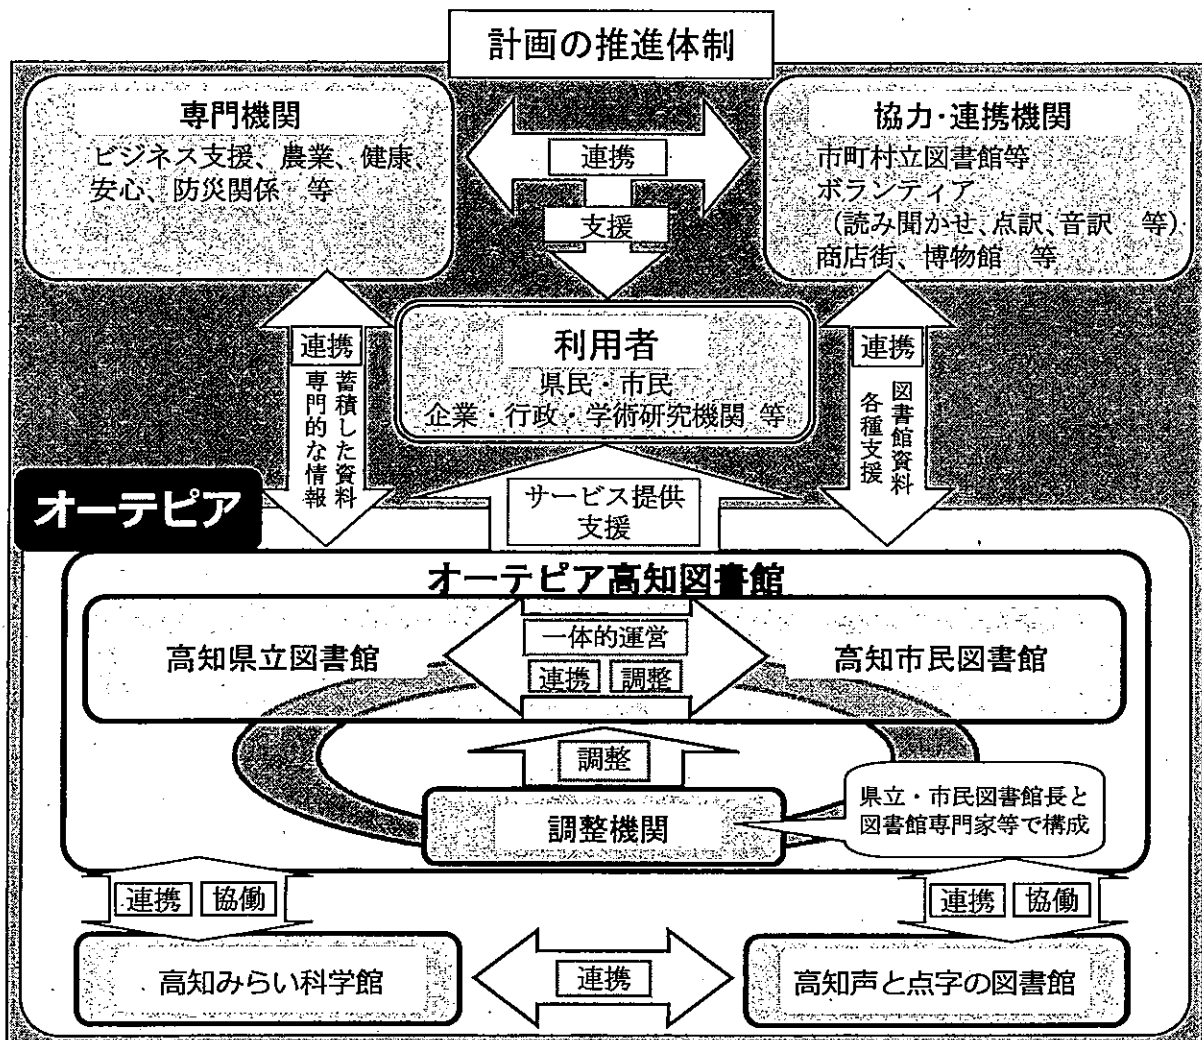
計画の推進体制

専門機関
ビジネス支援、農業、健康
安心、防災関係　等

連携

支援

協力･連携機関
市町村立図書館等
ボランティア
（読み聞かせ、点訳、音訳　等）
商店街、博物館　等

連携
専門的な情報
蓄積した資料

利用者
県民・市民
企業・行政・学術研究機関 等

連携
各種支援
図書館資料

オーテピア

サービス提供
支援

オーテピア高知図書館

高知県立図書館

一体的運営
連携 調整

高知市民図書館

調整

調整機関

県立・市民図書館長と
図書館専門家等で構成

連携 協働

連携 協働

高知みらい科学館

連携

高知声と点字の図書館